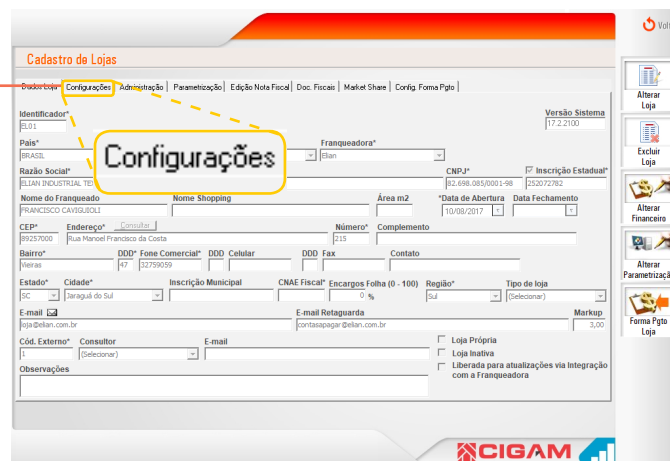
Cadastro de Lojas

Dados Loja* | Configurações | Administração | Parametrização | Edição Nota Fiscal | Doc. Fiscais | Market Share | Config. Forma Pgto

Configurações

Identificador*
EL01

Versão Sistema
17.2.2100

País*
BRASIL

Franqueadora*
Elian

Razão Social*
ELIAN INDUSTRIAL TE

CNPJ*
82.698.085/0001-98

Inscrição Estadual*
252072782

Nome do Franqueado
FRANCISCO CAVIGUIOLI

Nome Shopping

Área m2

*Data de Abertura
10/08/2017

Data Fechamento

CEP*
89257000

Endereço*
Consultar
Rua Manoel Francisco da Costa

Número*
215

Complemento

Bairro*
Vieiras

DDD*
47

Fone Comercial*
32759059

DDD

Celular

DDD

Fax

Contato

Estado*
SC

Cidade*
Jaraguá do Sul

Inscrição Municipal

CNAE Fiscal*

Encargos Folha (0 - 100)
0 %

Região*
Sul

Tipo de loja
(Selecionar)

E-mail
loja@elian.com.br

E-mail Retaguarda
contasapagar@elian.com.br

Markup
3,00

Cód. Externo*
1

Consultor
(Selecionar)

E-mail

Loja Própria

Loja Inativa

Liberada para atualizações via Integração com a Franqueadora

Observações

Alterar Loja

Excluir Loja

Alterar Financeiro

Alterar Parametrização

Forma Pgto Loja

Vol

CIGAM